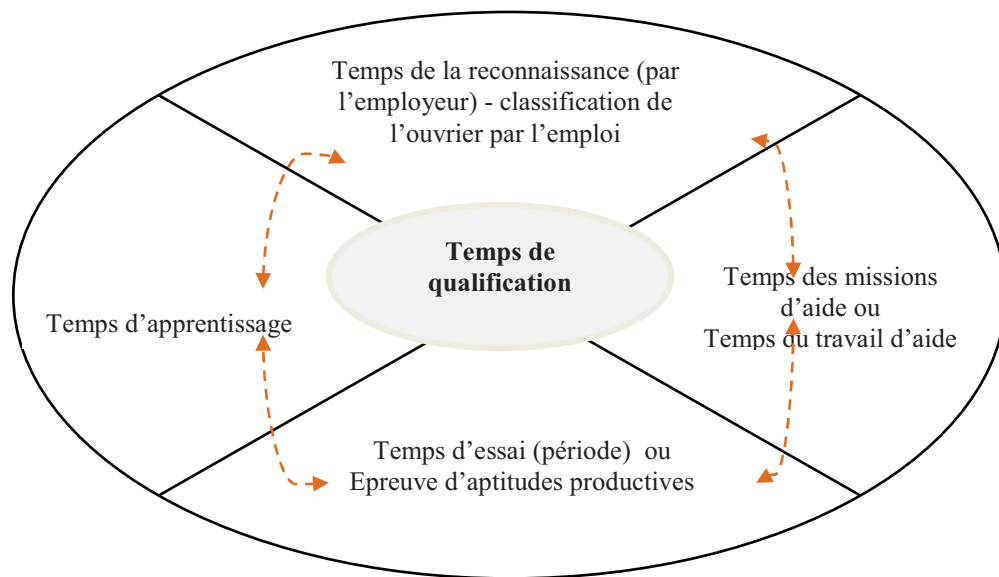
Temps de la reconnaissance (par l'employeur) - classification de l'ouvrier par l'emploi

Temps de qualification

Temps d'apprentissage

Temps des missions d'aide ou Temps du travail d'aide

Temps d'essai (période) ou Epreuve d'aptitudes productives